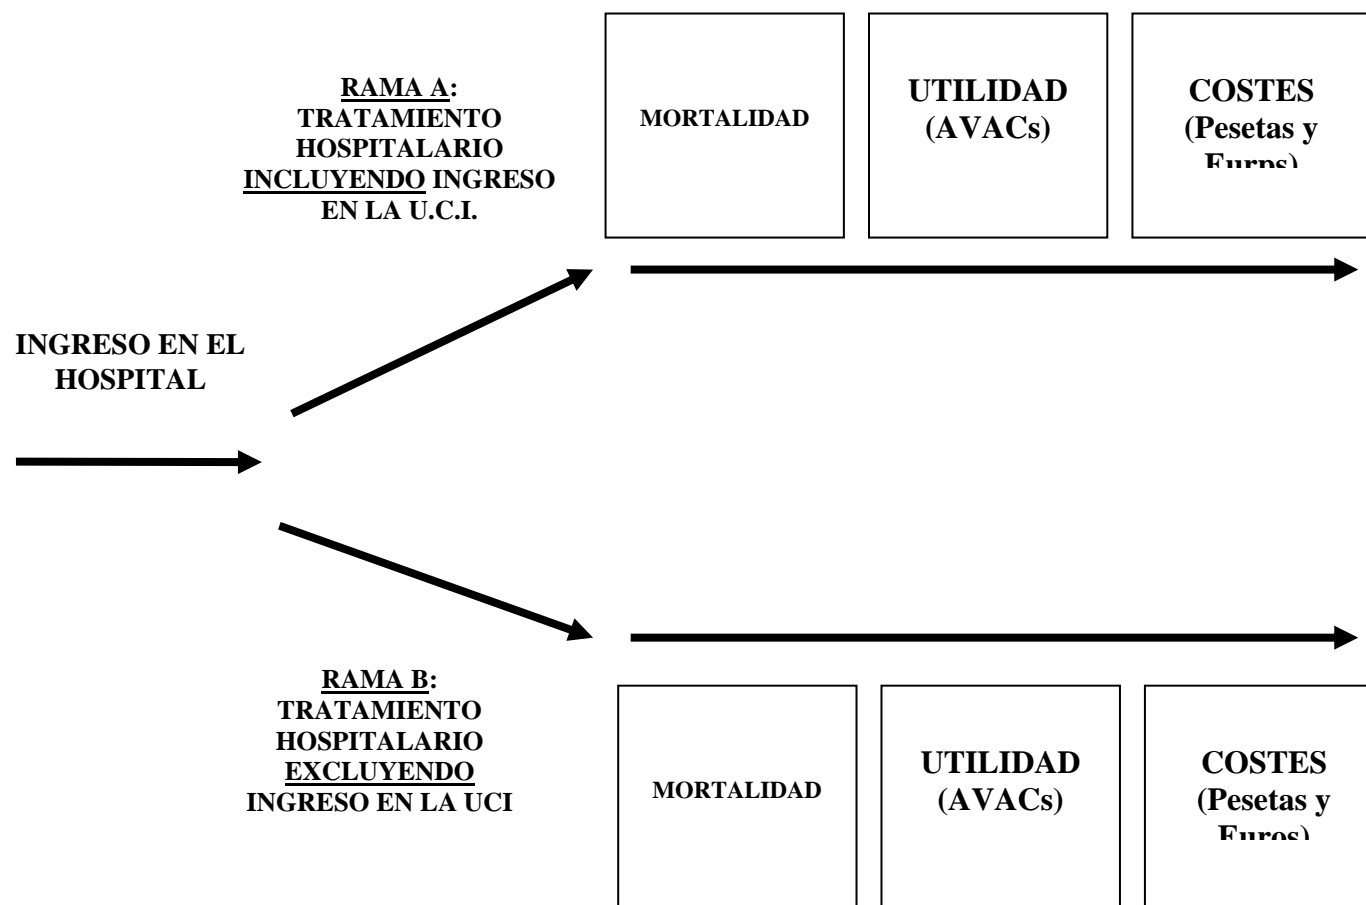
RAMA A: TRATAMIENTO HOSPITALARIO INCLUYENDO INGRESO EN LA U.C.I.

MORTALIDAD

UTILIDAD (AVACs)

COSTES (Pesetas y Euros)

INGRESO EN EL HOSPITAL

RAMA B: TRATAMIENTO HOSPITALARIO EXCLUYENDO INGRESO EN LA UCI

MORTALIDAD

UTILIDAD (AVACs)

COSTES (Pesetas y Euros)